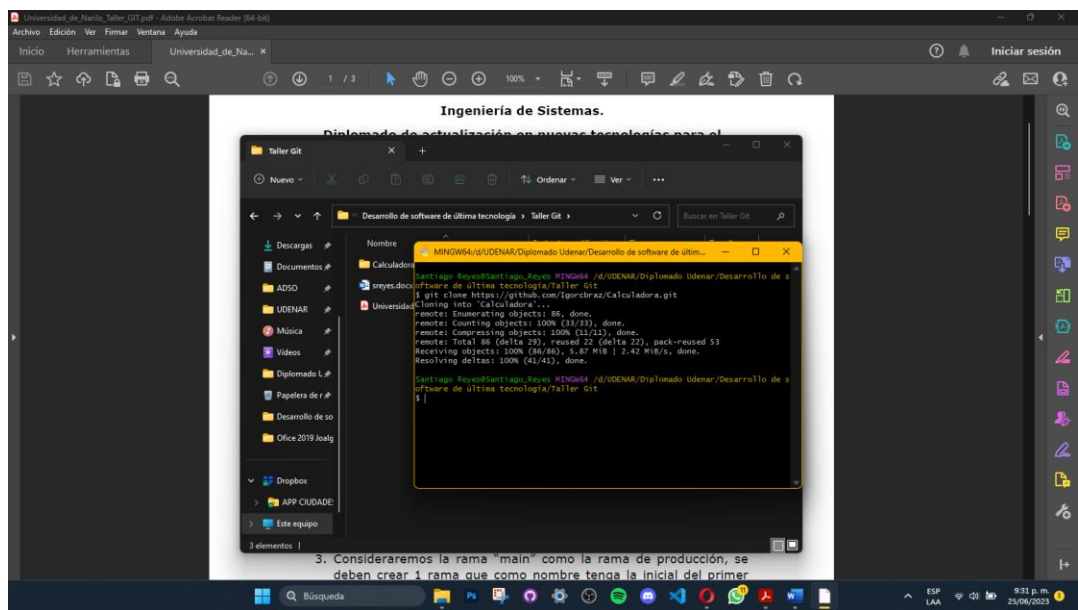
Universidad_de_Nariño_Taller_GIT.pdf - Adobe Acrobat Reader (64-bit)
Archivo Edición Ver Firmar Ventana Ayuda
Inicio Herramientas Universidad_de_Na... ×
Iniciar sesión
1 / 3 100%

Ingeniería de Sistemas.
Diplomado de actualización en nuevas tecnologías para el

Taller Git ×
Nuevo Ordenar Ver ...
Desarrollo de software de última tecnología › Taller Git ›
Buscar en Taller Git
Descargas
Documentos
ADSO
UDENAR
Música
Videos
Diplomado L
Papelera de r
Desarrollo de so
Office 2019 Joalg
Dropbox
APP CIUDADE
Este equipo
Nombre
Calculadora
sreyes.docx
Universidad
3 elementos

MINGW64:/d/UDENAR/Diplomado Udenar/Desarrollo de software de últim...
Santiago Reyes@Santiago_Reyes MINGW64 /d/UDENAR/Diplomado Udenar/Desarrollo de software de última tecnologia/Taller Git
$ git clone https://github.com/Igorcbraz/Calculadora.git
Cloning into 'Calculadora'...
remote: Enumerating objects: 86, done.
remote: Counting objects: 100% (33/33), done.
remote: Compressing objects: 100% (11/11), done.
remote: Total 86 (delta 29), reused 22 (delta 22), pack-reused 53
Receiving objects: 100% (86/86), 5.87 MiB | 2.42 MiB/s, done.
Resolving deltas: 100% (41/41), done.

Santiago Reyes@Santiago_Reyes MINGW64 /d/UDENAR/Diplomado Udenar/Desarrollo de software de última tecnologia/Taller Git
$ |

3. Consideraremos la rama "main" como la rama de producción, se deben crear 1 rama que como nombre tenga la inicial del primer

Búsqueda
ESP LAA 9:31 p. m. 25/06/2023